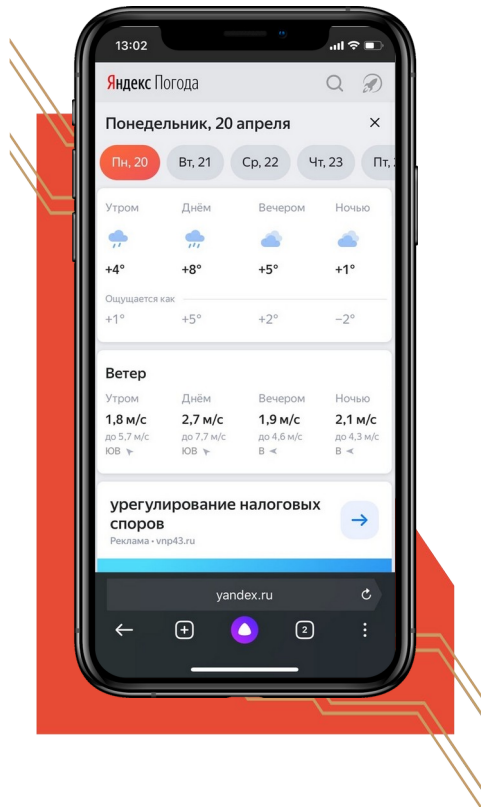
13:02

Яндекс Погода

Понедельник, 20 апреля

Пн, 20 | Вт, 21 | Ср, 22 | Чт, 23 | Пт, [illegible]

| Утром | Днём | Вечером | Ночью |
|---|---|---|---|
| +4° | +8° | +5° | +1° |

Ощущается как

| +1° | +5° | +2° | −2° |
|---|---|---|---|

Ветер

| Утром | Днём | Вечером | Ночью |
|---|---|---|---|
| 1,8 м/с | 2,7 м/с | 1,9 м/с | 2,1 м/с |
| до 5,7 м/с | до 7,7 м/с | до 4,6 м/с | до 4,3 м/с |
| ЮВ | ЮВ | В | В |

урегулирование налоговых споров
Реклама • vnp43.ru

yandex.ru

2